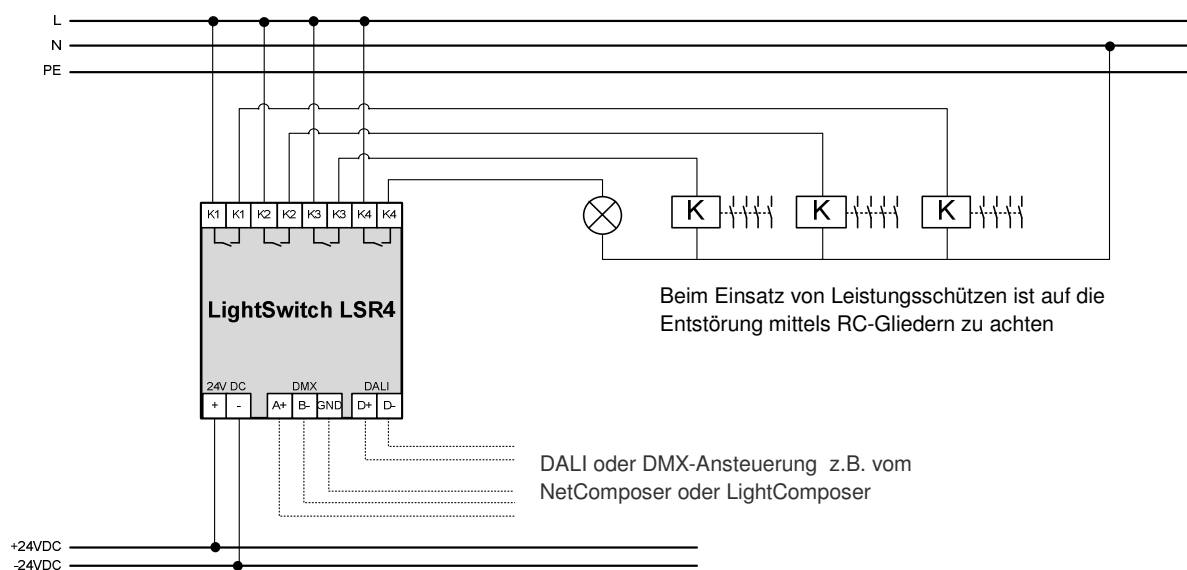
L
N
PE

K1 K1 K2 K2 K3 K3 K4 K4

K
K
K

LightSwitch LSR4

Beim Einsatz von Leistungsschützen ist auf die Entstörung mittels RC-Gliedern zu achten

24V DC
+ -
DMX
A+ B- GND
DALI
D+ D-

DALI oder DMX-Ansteuerung z.B. vom NetComposer oder LightComposer

+24VDC
-24VDC